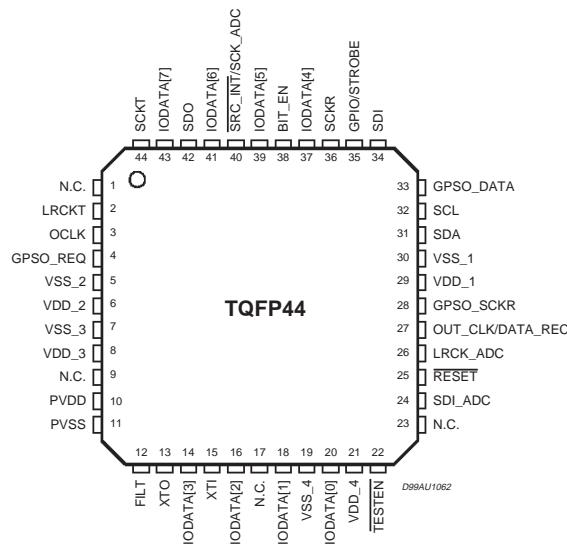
SCKT 44
IODATA[7] 43
SDO 42
IODATA[6] 41
$\overline{\text{SRC\_INT}}$/SCK_ADC 40
IODATA[5] 39
BIT_EN 38
IODATA[4] 37
SCKR 36
GPIO/STROBE 35
SDI 34

N.C. 1
LRCKT 2
OCLK 3
GPSO_REQ 4
VSS_2 5
VDD_2 6
VSS_3 7
VDD_3 8
N.C. 9
PVDD 10
PVSS 11

TQFP44

33 GPSO_DATA
32 SCL
31 SDA
30 VSS_1
29 VDD_1
28 GPSO_SCKR
27 OUT_CLK/DATA_REQ
26 LRCK_ADC
25 $\overline{\text{RESET}}$
24 SDI_ADC
23 N.C.

12 FILT
13 XTO
14 IODATA[3]
15 XTI
16 IODATA[2]
17 N.C.
18 IODATA[1]
19 VSS_4
20 IODATA[0]
21 VDD_4
22 $\overline{\text{TESTEN}}$

D99AU1062